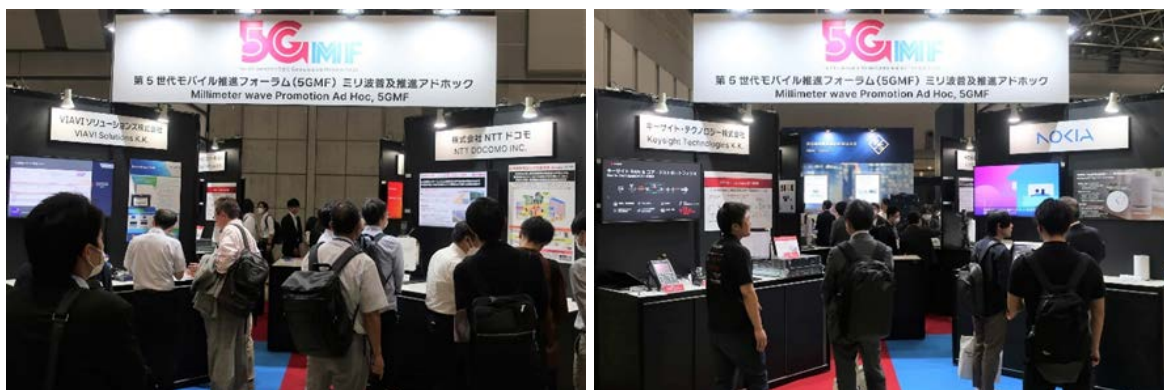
5GMF
第５世代モバイル推進フォーラム（5GMF）ミリ波普及推進アドホック
Millimeter wave Promotion Ad Hoc, 5GMF

VIAVIソリューションズ株式会社
VIAVI Solutions K.K.

株式会社 NTT ドコモ
NTT DOCOMO INC.

5GMF
第５世代モバイル推進フォーラム（5GMF）ミリ波普及推進アドホック
Millimeter wave Promotion Ad Hoc, 5GMF

キーサイト・テクノロジー株式会社
Keysight Technologies K.K.

NOKIA